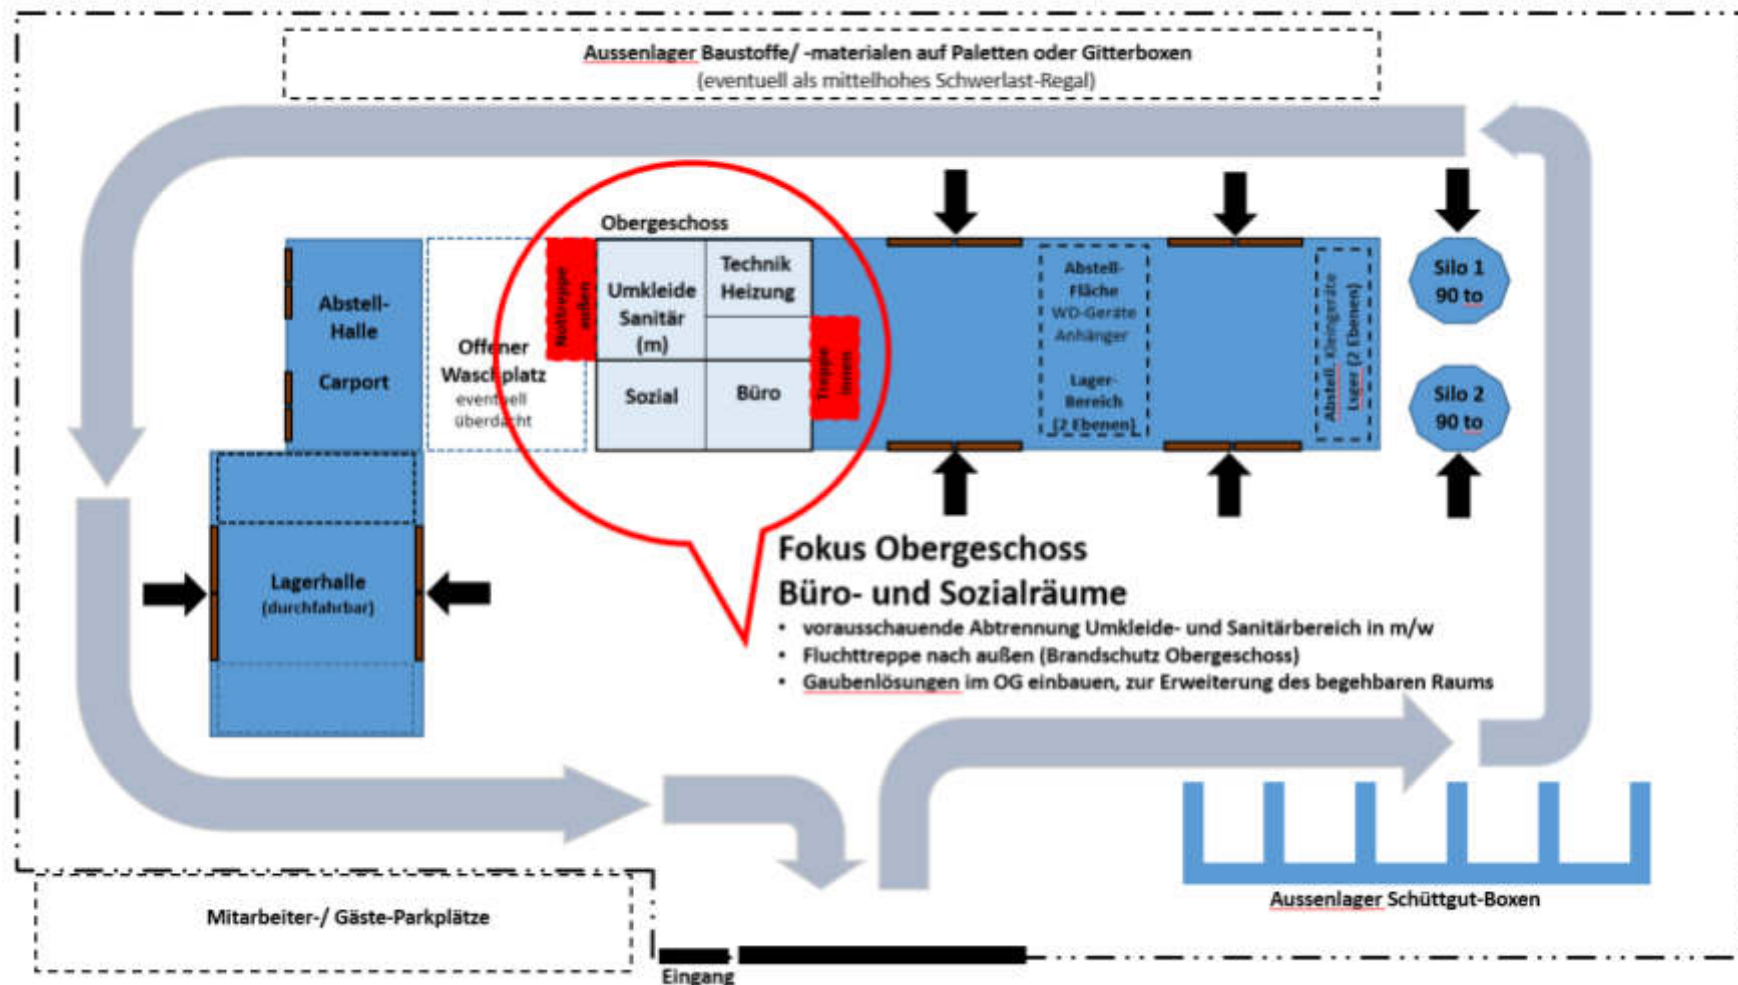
Aussenlager Baustoffe/ -materialen auf Paletten oder Gitterboxen
(eventuell als mittelhohes Schwerlast-Regal)

Obergeschoss

Abstell-Halle

Carport

Offener Waschplatz
eventuell überdacht

Nottreppe außen

Umkleide Sanitär (m)

Technik Heizung

Sozial

Büro

Treppe innen

Abstell-Fläche
WD-Geräte
Anhänger

Lager-Bereich
(2 Ebenen)

Abstell. Kleingeräte
Lager (2 Ebenen)

Silo 1
90 to

Silo 2
90 to

Lagerhalle
(durchfahrbar)

Fokus Obergeschoss
Büro- und Sozialräume
• vorausschauende Abtrennung Umkleide- und Sanitärbereich in m/w
• Fluchttreppe nach außen (Brandschutz Obergeschoss)
• Gaubenlösungen im OG einbauen, zur Erweiterung des begehbaren Raums

Mitarbeiter-/ Gäste-Parkplätze

Eingang

Aussenlager Schüttgut-Boxen